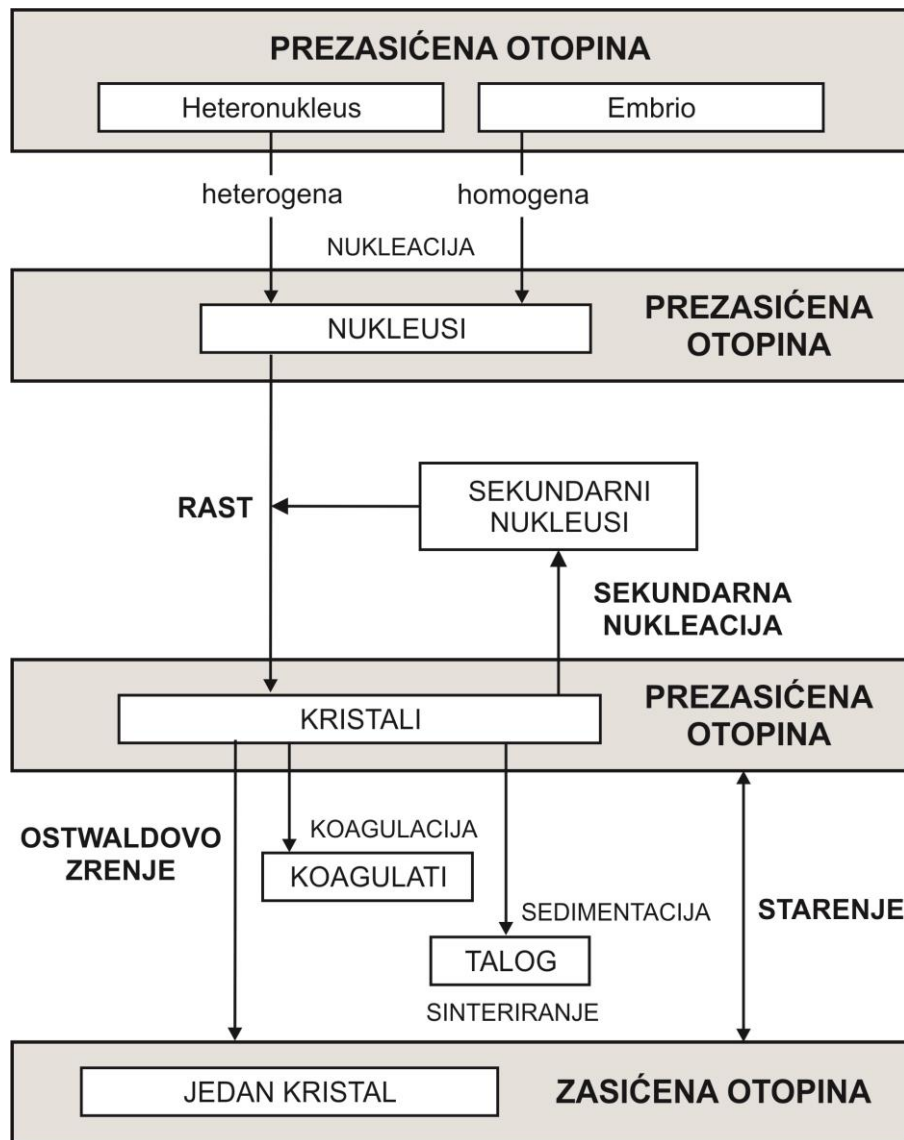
PREZASIĆENA OTOPINA

Heteronukleus

Embrio

heterogena

homogena

NUKLEACIJA

NUKLEUSI

PREZASIĆENA OTOPINA

RAST

SEKUNDARNI NUKLEUSI

SEKUNDARNA NUKLEACIJA

KRISTALI

PREZASIĆENA OTOPINA

OSTWALDOVO ZRENJE

KOAGULACIJA

KOAGULATI

SEDIMENTACIJA

TALOG

SINTERIRANJE

STARENJE

JEDAN KRISTAL

ZASIĆENA OTOPINA